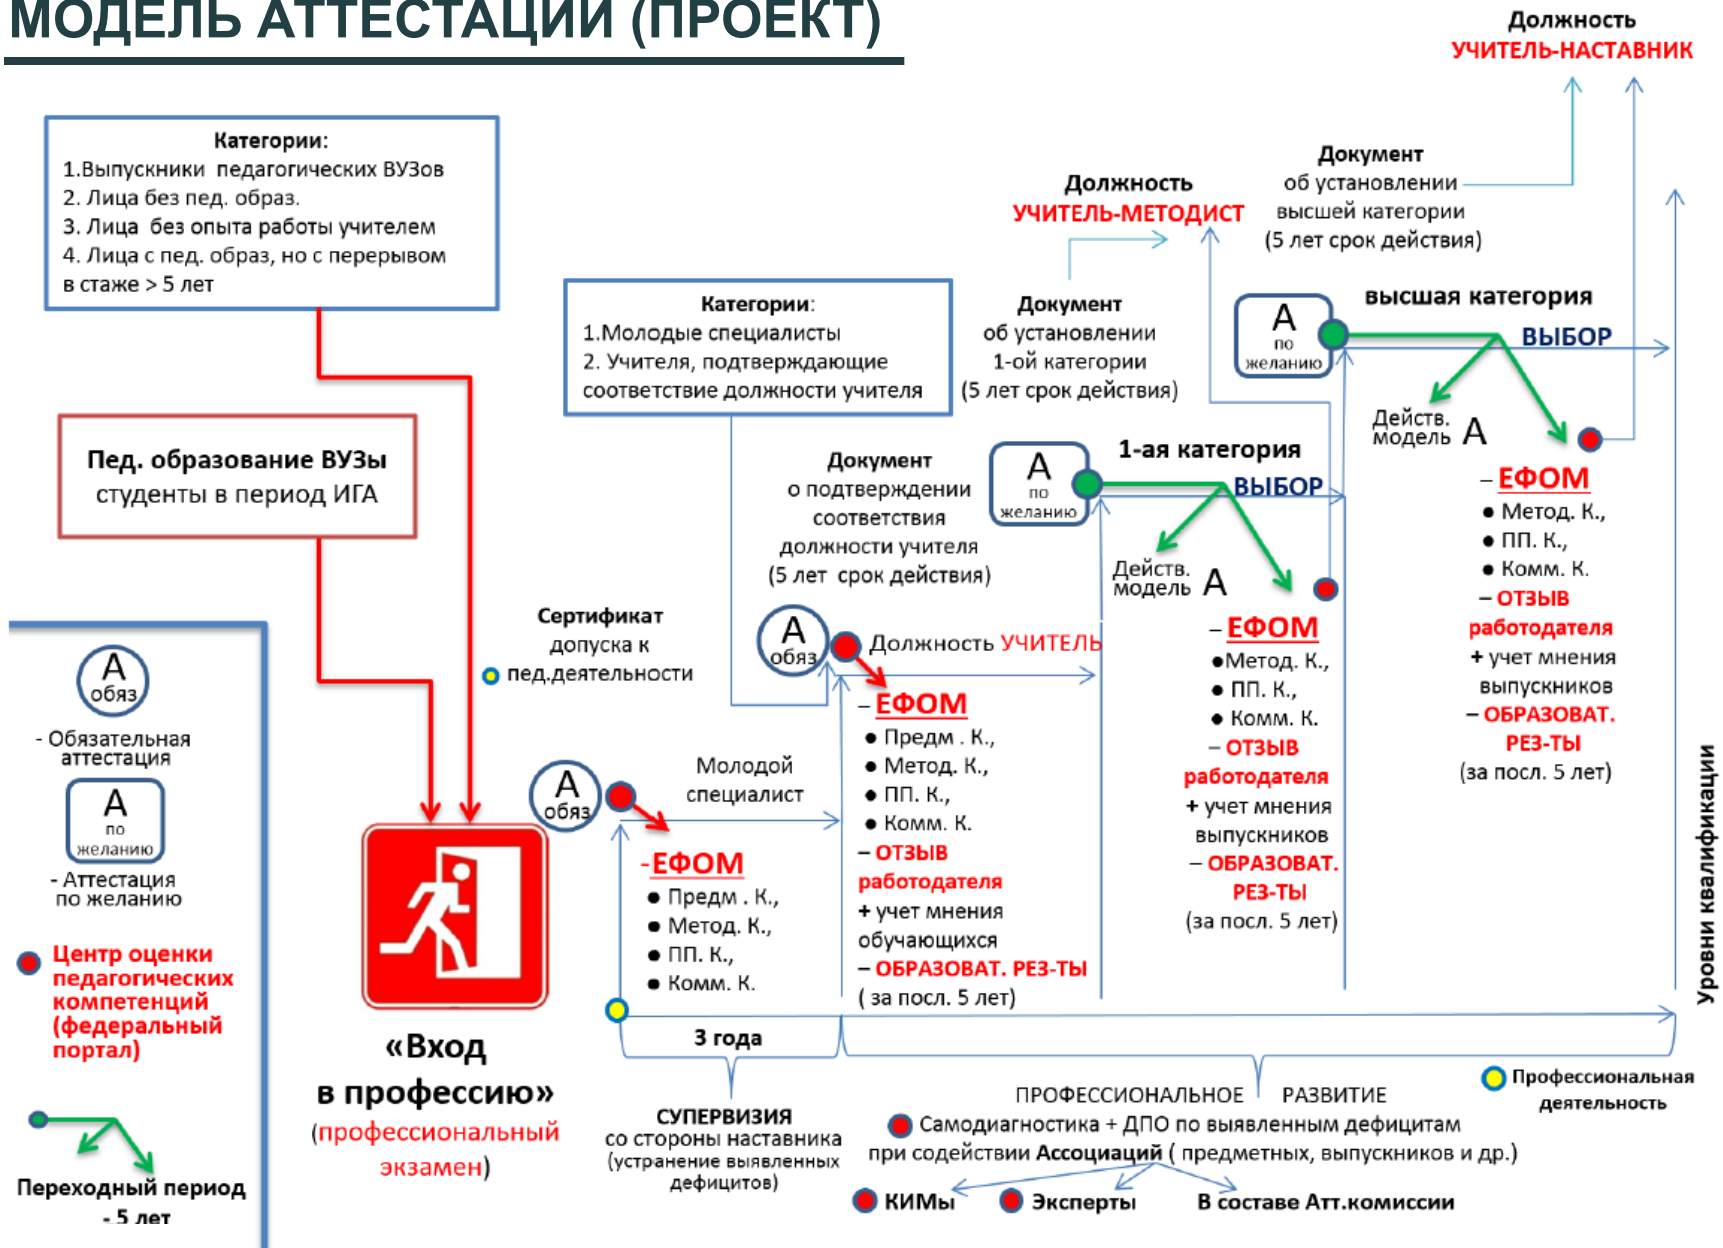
МОДЕЛЬ АТТЕСТАЦИИ (ПРОЕКТ)

Должность
УЧИТЕЛЬ-НАСТАВНИК

Категории:
1.Выпускники педагогических ВУЗов
2. Лица без пед. образ.
3. Лица без опыта работы учителем
4. Лица с пед. образ, но с перерывом в стаже > 5 лет

Документ
об установлении
высшей категории
(5 лет срок действия)

Должность
УЧИТЕЛЬ-МЕТОДИСТ

Категории:
1.Молодые специалисты
2. Учителя, подтверждающие соответствие должности учителя

Документ
об установлении
1-ой категории
(5 лет срок действия)

А по желанию

высшая категория

ВЫБОР

Действ. модель А

– ЕФОМ
● Метод. К.,
● ПП. К.,
● Комм. К.
– ОТЗЫВ работодателя
+ учет мнения выпускников
– ОБРАЗОВАТ. РЕЗ-ТЫ
(за посл. 5 лет)

Пед. образование ВУЗы
студенты в период ИГА

Документ
о подтверждении
соответствия
должности учителя
(5 лет срок действия)

А по желанию

1-ая категория

ВЫБОР

Действ. модель А

– ЕФОМ
●Метод. К.,
● ПП. К.,
● Комм. К.
– ОТЗЫВ работодателя
+ учет мнения выпускников
– ОБРАЗОВАТ. РЕЗ-ТЫ
(за посл. 5 лет)

Сертификат
допуска к
пед.деятельности

А обяз

Должность УЧИТЕЛЬ

– ЕФОМ
● Предм . К.,
● Метод. К.,
● ПП. К.,
● Комм. К.
– ОТЗЫВ работодателя
+ учет мнения обучающихся
– ОБРАЗОВАТ. РЕЗ-ТЫ
( за посл. 5 лет)

А обяз
- Обязательная аттестация

А по желанию
- Аттестация по желанию

Центр оценки педагогических компетенций (федеральный портал)

Переходный период - 5 лет

А обяз

Молодой
специалист

-ЕФОМ
● Предм . К.,
● Метод. К.,
● ПП. К.,
● Комм. К.

«Вход
в профессию»
(профессиональный экзамен)

3 года

СУПЕРВИЗИЯ
со стороны наставника
(устранение выявленных дефицитов)

ПРОФЕССИОНАЛЬНОЕ РАЗВИТИЕ

Самодиагностика + ДПО по выявленным дефицитам
при содействии Ассоциаций ( предметных, выпускников и др.)

КИМы
Эксперты
В составе Атт.комиссии

Профессиональная деятельность

Уровни квалификации